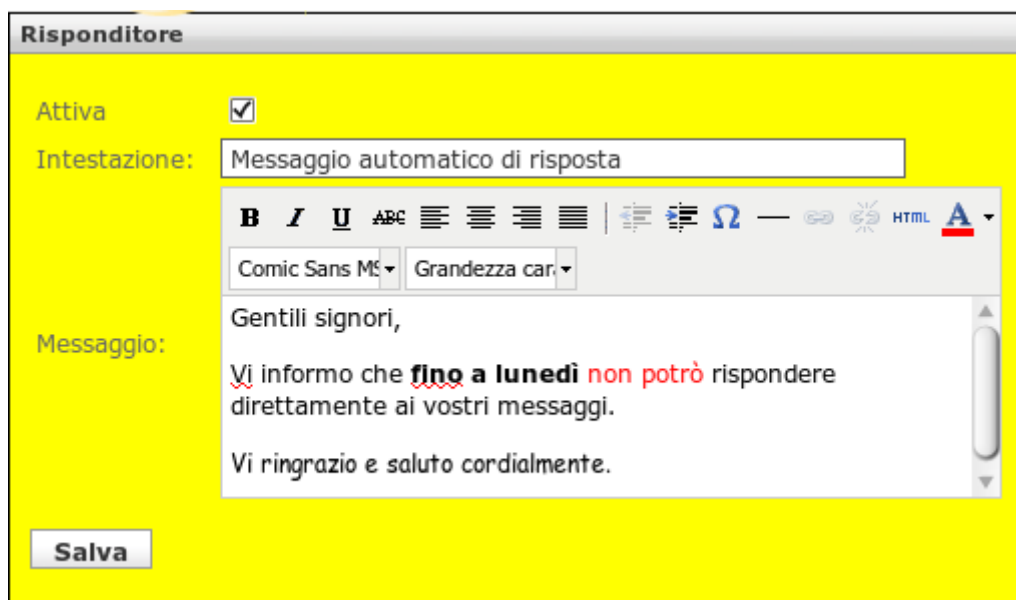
Risponditore

Attiva ☑

Intestazione: Messaggio automatico di risposta

B I U ABC Ω HTML A

Comic Sans MS Grandezza car

Messaggio:

Gentili signori,

Vi informo che **fino a lunedì** non potrò rispondere direttamente ai vostri messaggi.

Vi ringrazio e saluto cordialmente.

Salva